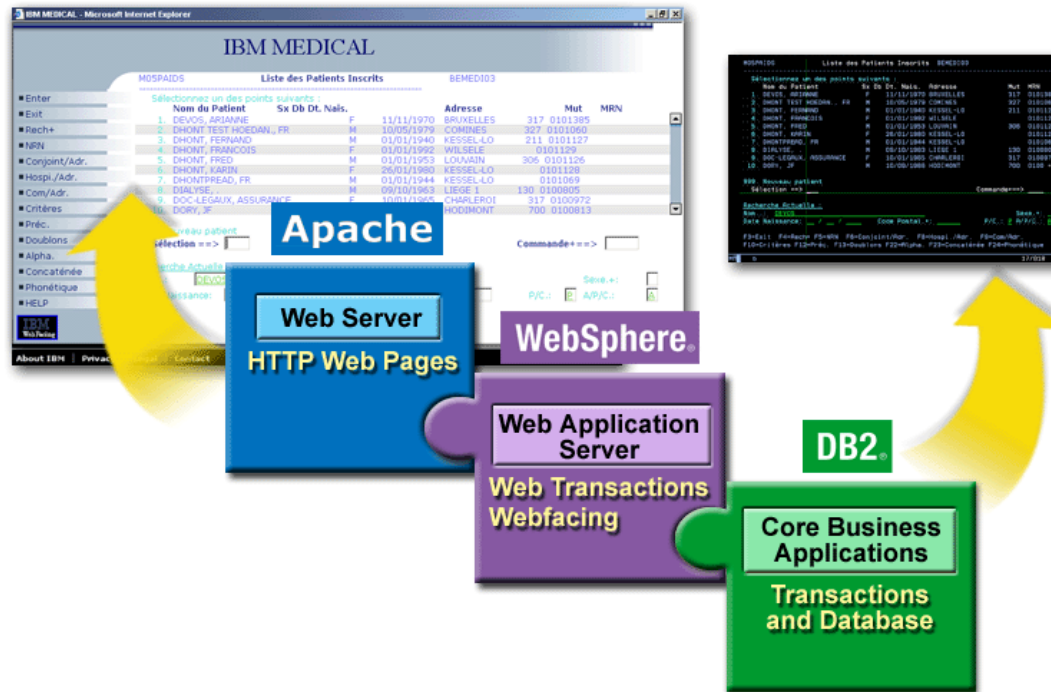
IBM MEDICAL - Microsoft Internet Explorer

IBM MEDICAL

MOSPAIDS Liste des Patients Inscrits BEMEDI03

Sélectionnez un des points suivants :

| | Nom du Patient | Sx Db Dt. Nais. | | Adresse | Mut | MRN |
|---|---|---|---|---|---|---|
| 1. | DEVOS, ARIANNE | F | 11/11/1970 | BRUXELLES | 317 | 0101385 |
| 2. | DHONT TEST HOEDAN., FR | M | 10/05/1979 | COMINES | 327 | 0101060 |
| 3. | DHONT, FERNAND | M | 01/01/1940 | KESSEL-LO | 211 | 0101127 |
| 4. | DHONT, FRANCOIS | F | 01/01/1992 | WILSELE | | 0101129 |
| 5. | DHONT, FRED | M | 01/01/1953 | LOUVAIN | 306 | 0101126 |
| 6. | DHONT, KARIN | F | 26/01/1980 | KESSEL-LO | | 0101128 |
| 7. | DHONTPREAD, FR | M | 01/01/1944 | KESSEL-LO | | 0101069 |
| 8. | DIALYSE, . | M | 09/10/1963 | LIEGE 1 | 130 | 0100805 |
| 9. | DOC-LEGAUX, ASSURANCE | F | 10/01/1965 | CHARLEROI | 317 | 0100972 |
| 10. | DORY, JF | | | HODIMONT | 700 | 0100813 |

Enter
Exit
Rech+
NRN
Conjoint/Adr.
Hospi./Adr.
Com/Adr.
Critères
Préc.
Doublons
Alpha.
Concaténée
Phonétique
HELP

Nouveau patient
Sélection ==>
Commande+==>
Recherche Actuelle
Sexe.+:
Naissance:
P/C.:
A/P/C.:

About IBM | Privacy | Legal | Contact

Apache
Web Server
HTTP Web Pages

WebSphere
Web Application Server
Web Transactions
Webfacing

DB2
Core Business Applications
Transactions and Database

MOSPAIDS Liste des Patients Inscrits BEMEDI03
Sélectionnez un des points suivants :
Nom du Patient Sx Db Dt. Nais. Adresse Mut MRN
1. DEVOS, ARIANNE F 11/11/1970 BRUXELLES 317
2. DHONT TEST HOEDAN., FR M 10/05/1979 COMINES 327
3. DHONT, FERNAND M 01/01/1940 KESSEL-LO 211
4. DHONT, FRANCOIS F 01/01/1992 WILSELE
5. DHONT, FRED M 01/01/1953 LOUVAIN 306
6. DHONT, KARIN F 26/01/1980 KESSEL-LO
7. DHONTPREAD, FR M 01/01/1944 KESSEL-LO
8. DIALYSE, . M 09/10/1963 LIEGE 1 130
9. DOC-LEGAUX, ASSURANCE F 10/01/1965 CHARLEROI 317
10. DORY, JF M 09/09/1988 HODIMONT 700
999. Nouveau patient
Sélection ==> Commande+==>
Recherche Actuelle :
Nom . . : DEVOS Sexe.+:
Date Naissance: Code Postal.+: P/C.: A/P/C.:
F3=Exit F4=Rech+ F5=NRN F6=Conjoint/Adr. F8=Hospi./Adr. F9=Com/Adr.
F10=Critères F12=Préc. F13=Doublons F22=Alpha. F23=Concaténée F24=Phonétique
17/018